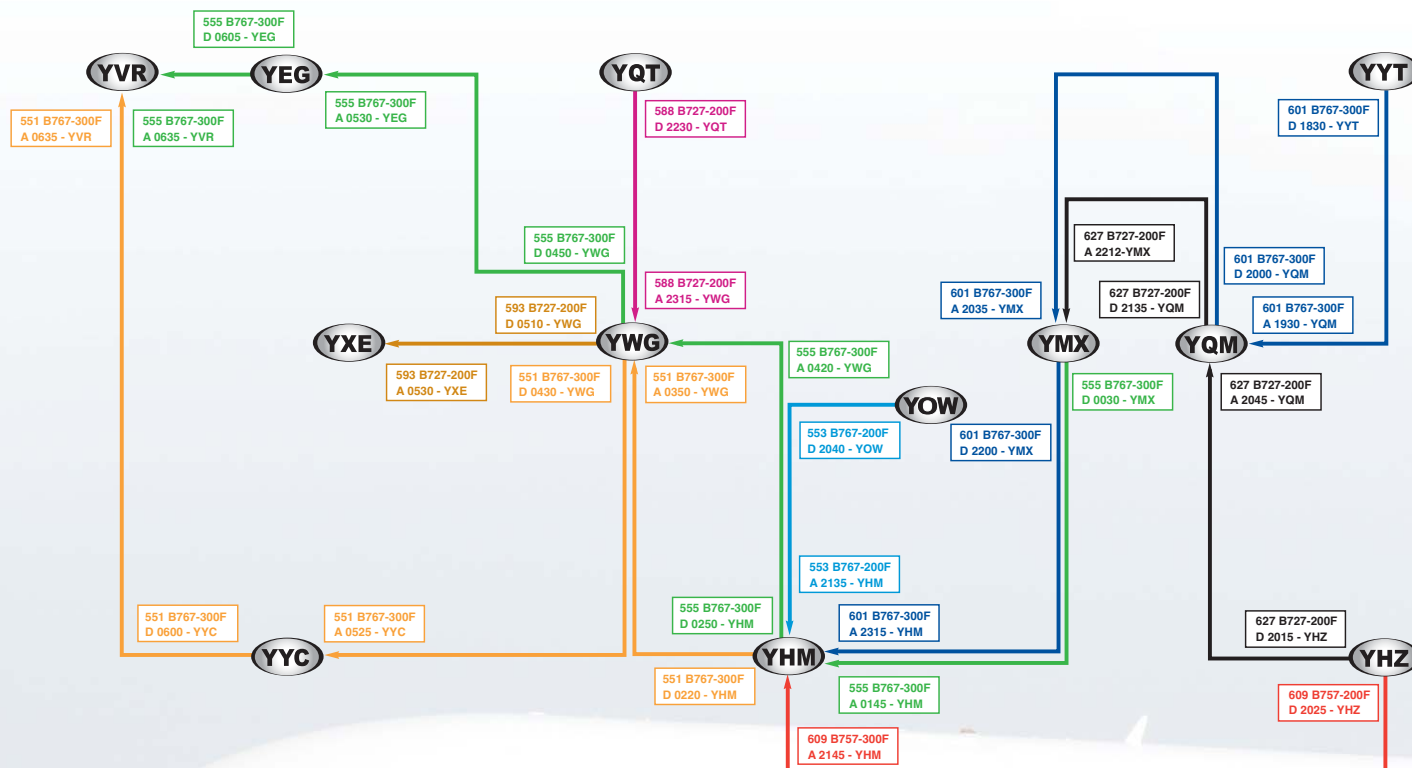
555 B767-300F
D 0605 - YEG

YVR

YEG

YQT

YYT

551 B767-300F
A 0635 - YVR

555 B767-300F
A 0635 - YVR

555 B767-300F
A 0530 - YEG

588 B727-200F
D 2230 - YQT

601 B767-300F
D 1830 - YYT

627 B727-200F
A 2212-YMX

555 B767-300F
D 0450 - YWG

601 B767-300F
D 2000 - YQM

588 B727-200F
A 2315 - YWG

601 B767-300F
A 2035 - YMX

627 B727-200F
D 2135 - YQM

593 B727-200F
D 0510 - YWG

601 B767-300F
A 1930 - YQM

YXE

YWG

YMX

YQM

555 B767-300F
A 0420 - YWG

593 B727-200F
A 0530 - YXE

551 B767-300F
D 0430 - YWG

551 B767-300F
A 0350 - YWG

555 B767-300F
D 0030 - YMX

627 B727-200F
A 2045 - YQM

YOW

553 B767-200F
D 2040 - YOW

601 B767-300F
D 2200 - YMX

553 B767-200F
A 2135 - YHM

555 B767-300F
D 0250 - YHM

601 B767-300F
A 2315 - YHM

551 B767-300F
D 0600 - YYC

551 B767-300F
A 0525 - YYC

627 B727-200F
D 2015 - YHZ

YYC

YHM

YHZ

551 B767-300F
D 0220 - YHM

555 B767-300F
A 0145 - YHM

609 B757-200F
D 2025 - YHZ

609 B757-300F
A 2145 - YHM